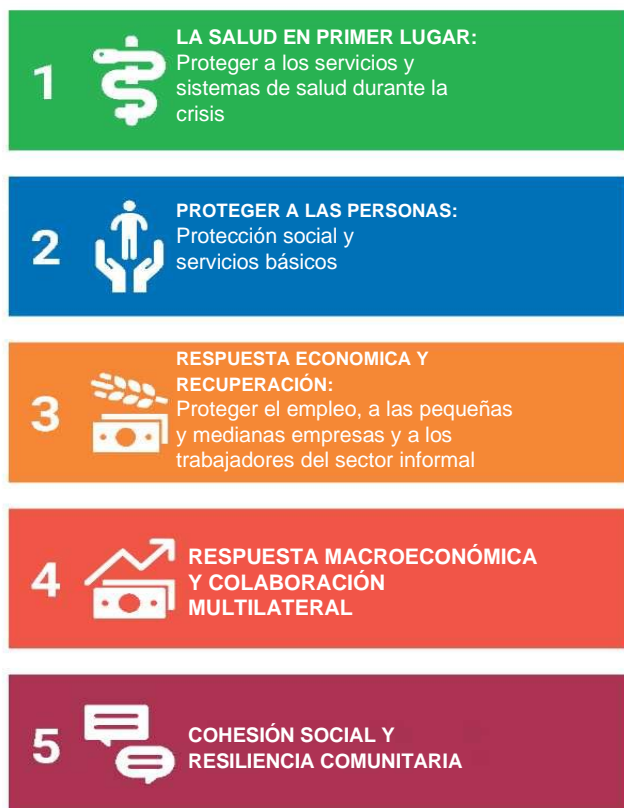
1

LA SALUD EN PRIMER LUGAR:
Proteger a los servicios y sistemas de salud durante la crisis

2

PROTEGER A LAS PERSONAS:
Protección social y servicios básicos

3

RESPUESTA ECONOMICA Y RECUPERACIÓN:
Proteger el empleo, a las pequeñas y medianas empresas y a los trabajadores del sector informal

4

RESPUESTA MACROECONÓMICA Y COLABORACIÓN MULTILATERAL

5

COHESIÓN SOCIAL Y RESILIENCIA COMUNITARIA